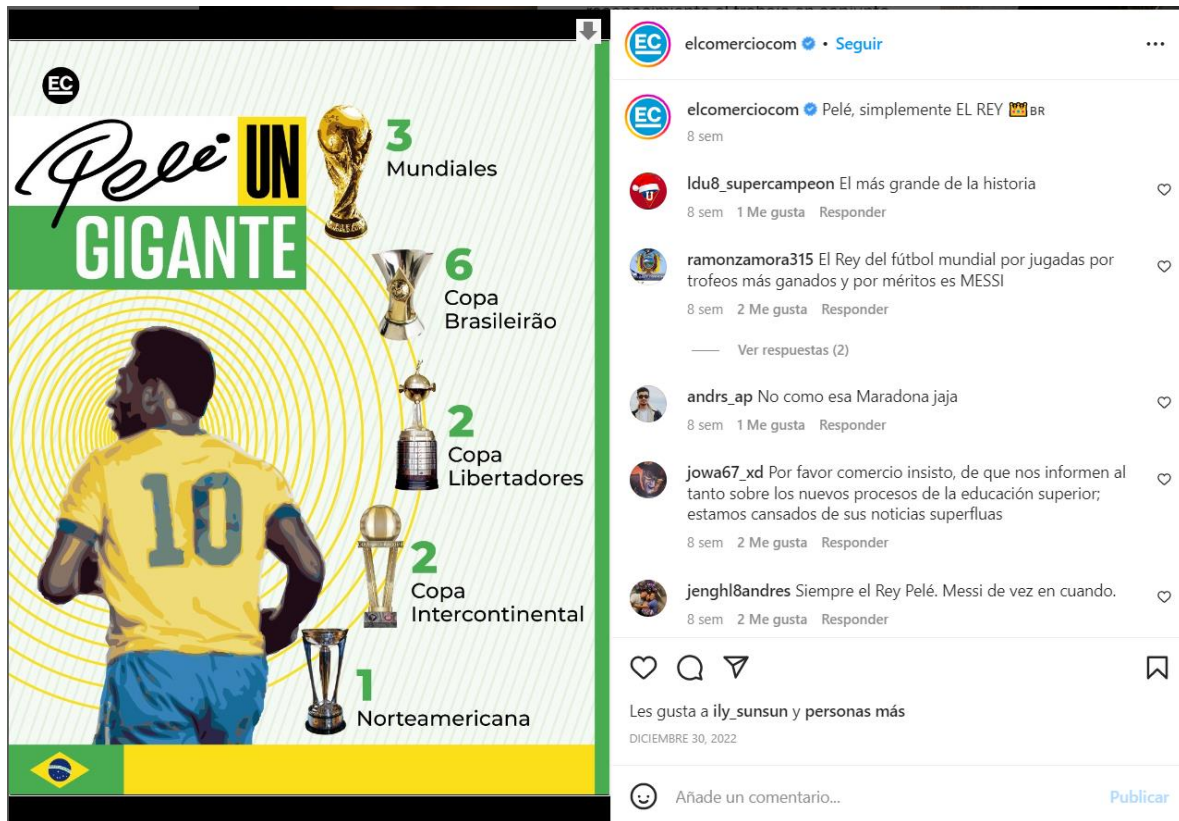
EC

Pelé UN GIGANTE

3 Mundiales

6 Copa Brasileirão

2 Copa Libertadores

2 Copa Intercontinental

1 Norteamericana

10

EC elcomerciocom • Seguir

EC elcomerciocom Pelé, simplemente EL REY 👑BR
8 sem

ldu8_supercampeon El más grande de la historia
8 sem 1 Me gusta Responder

ramonzamora315 El Rey del fútbol mundial por jugadas por trofeos más ganados y por méritos es MESSI
8 sem 2 Me gusta Responder

Ver respuestas (2)

andrs_ap No como esa Maradona jaja
8 sem 1 Me gusta Responder

jowa67_xd Por favor comercio insisto, de que nos informen al tanto sobre los nuevos procesos de la educación superior; estamos cansados de sus noticias superfluas
8 sem 2 Me gusta Responder

jenghl8andres Siempre el Rey Pelé. Messi de vez en cuando.
8 sem 2 Me gusta Responder

Les gusta a ily_sunsun y personas más
DICIEMBRE 30, 2022

Añade un comentario...
Publicar